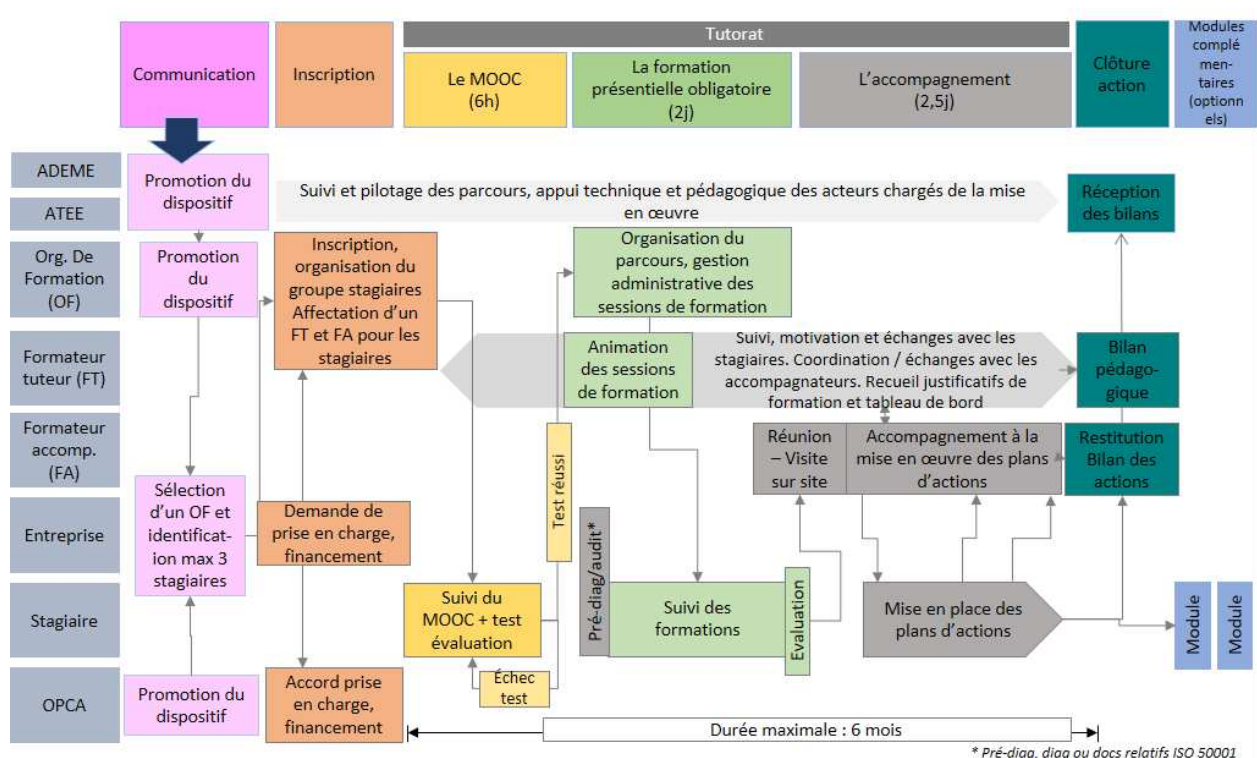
Communication

Inscription

Tutorat

Le MOOC (6h)

La formation présentielle obligatoire (2j)

L'accompagnement (2,5j)

Clôture action

Modules complémentaires (optionnels)

ADEME

ATEE

Org. De Formation (OF)

Formateur tuteur (FT)

Formateur accomp. (FA)

Entreprise

Stagiaire

OPCA

Promotion du dispositif

Suivi et pilotage des parcours, appui technique et pédagogique des acteurs chargés de la mise en œuvre

Réception des bilans

Promotion du dispositif

Inscription, organisation du groupe stagiaires Affectation d'un FT et FA pour les stagiaires

Organisation du parcours, gestion administrative des sessions de formation

Animation des sessions de formation

Suivi, motivation et échanges avec les stagiaires. Coordination / échanges avec les accompagnateurs. Recueil justificatifs de formation et tableau de bord

Bilan pédagogique

Réunion – Visite sur site

Accompagnement à la mise en œuvre des plans d'actions

Restitution Bilan des actions

Test réussi

Sélection d'un OF et identification max 3 stagiaires

Demande de prise en charge, financement

Pré-diag/audit*

Suivi du MOOC + test évaluation

Suivi des formations

Evaluation

Mise en place des plans d'actions

Module

Module

Échec test

Promotion du dispositif

Accord prise en charge, financement

Durée maximale : 6 mois

* Pré-diag, diag ou docs relatifs ISO 50001